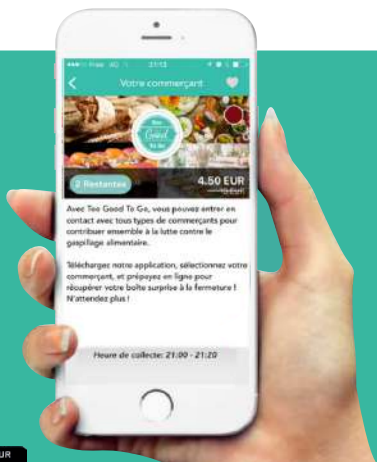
Free 4G 21:13

Votre commerçant

Too Good To Go

2 Restantes

4.50 EUR

Avec Too Good To Go, vous pouvez entrer en contact avec tous types de commerçants pour contribuer ensemble à la lutte contre le gaspillage alimentaire.

Téléchargez notre application, sélectionnez votre commerçant, et prépayez en ligne pour récupérer votre boîte surprise à la fermeture ! N'attendez plus !

Heure de collecte: 21:00 - 21:20

UR